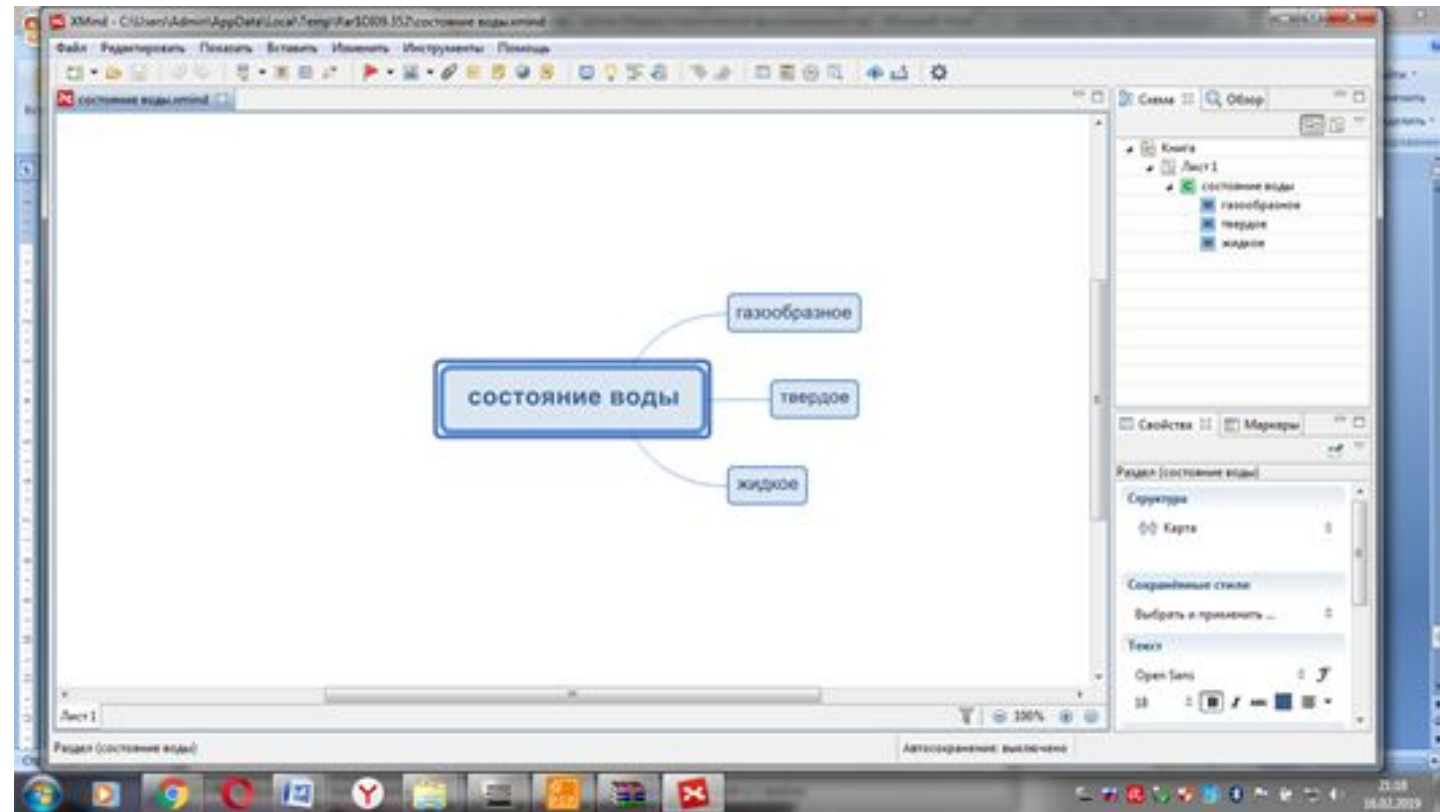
XMind - C:\Users\Admin\AppData\Local\Temp\Rar$DI09.352\состояние воды.xmind

Файл Редактировать Показать Вставить Изменить Инструменты Помощь

состояние воды.xmind

Схема Обзор

Книга
Лист 1
состояние воды
газообразное
твердое
жидкое

газообразное

состояние воды

твердое

жидкое

Свойства Маркеры

Раздел (состояние воды)

Структура

Карта

Сохранённые стили

Выбрать и применить ...

Текст

Open Sans

10

Лист 1

100%

Раздел (состояние воды)

Автосохранение: выключено

21:08
08.02.2019